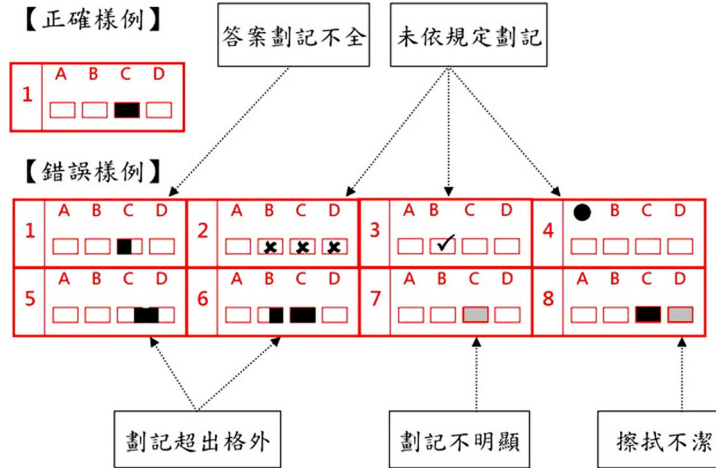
【正確樣例】

答案劃記不全

未依規定劃記

| 1 | A B C D |
|---|---|

【錯誤樣例】

| 1 | A B C D | 2 | A B C D | 3 | A B C D | 4 | B C D |
|---|---|---|---|---|---|---|---|
| 5 | A B C D | 6 | A B C D | 7 | A B C D | 8 | A B C D |

劃記超出格外

劃記不明顯

擦拭不潔